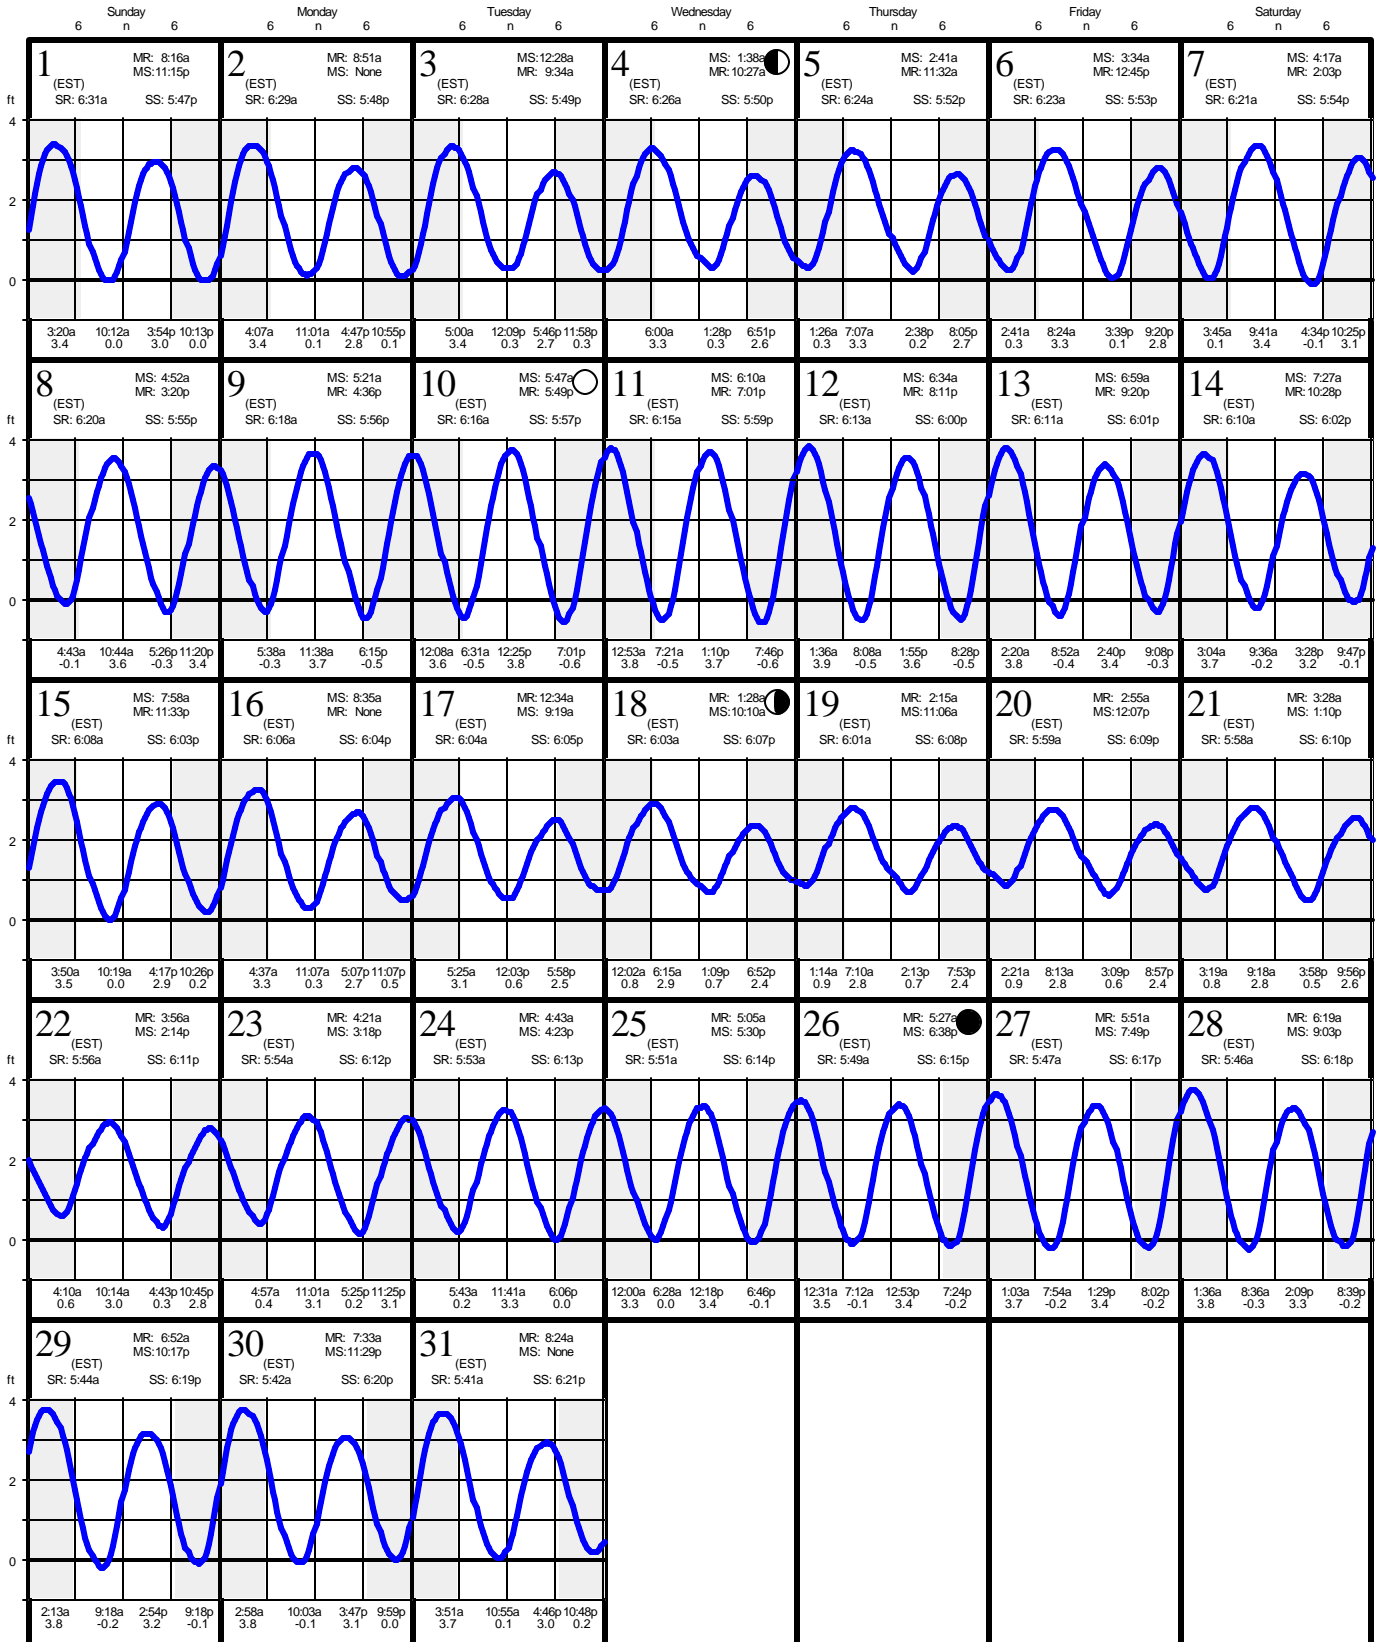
Sunday 6 n 6 | Monday 6 n 6 | Tuesday 6 n 6 | Wednesday 6 n 6 | Thursday 6 n 6 | Friday 6 n 6 | Saturday 6 n 6

ft 4 2 0

1 (EST) MR: 8:16a MS: 11:15p SR: 6:31a SS: 5:47p
3:20a 3.4 10:12a 0.0 3:54p 3.0 10:13p 0.0

2 (EST) MR: 8:51a MS: None SR: 6:29a SS: 5:48p
4:07a 3.4 11:01a 0.1 4:47p 2.8 10:55p 0.1

3 (EST) MS: 12:28a MR: 9:34a SR: 6:28a SS: 5:49p
5:00a 3.4 12:09p 0.3 5:46p 2.7 11:58p 0.3

4 (EST) MS: 1:38a MR: 10:27a SR: 6:26a SS: 5:50p
6:00a 3.3 1:28p 0.3 6:51p 2.6

5 (EST) MS: 2:41a MR: 11:32a SR: 6:24a SS: 5:52p
1:26a 0.3 7:07a 3.3 2:38p 0.2 8:05p 2.7

6 (EST) MS: 3:34a MR: 12:45p SR: 6:23a SS: 5:53p
2:41a 0.3 8:24a 3.3 3:39p 0.1 9:20p 2.8

7 (EST) MS: 4:17a MR: 2:03p SR: 6:21a SS: 5:54p
3:45a 0.1 9:41a 3.4 4:34p -0.1 10:25p 3.1

ft 4 2 0

8 (EST) MS: 4:52a MR: 3:20p SR: 6:20a SS: 5:55p
4:43a -0.1 10:44a 3.6 5:26p -0.3 11:20p 3.4

9 (EST) MS: 5:21a MR: 4:36p SR: 6:18a SS: 5:56p
5:38a -0.3 11:38a 3.7 6:15p -0.5

10 (EST) MS: 5:47a MR: 5:49p SR: 6:16a SS: 5:57p
12:08a 3.6 6:31a -0.5 12:25p 3.8 7:01p -0.6

11 (EST) MS: 6:10a MR: 7:01p SR: 6:15a SS: 5:59p
12:53a 3.8 7:21a -0.5 1:10p 3.7 7:46p -0.6

12 (EST) MS: 6:34a MR: 8:11p SR: 6:13a SS: 6:00p
1:36a 3.9 8:08a -0.5 1:55p 3.6 8:28p -0.5

13 (EST) MS: 6:59a MR: 9:20p SR: 6:11a SS: 6:01p
2:20a 3.8 8:52a -0.4 2:40p 3.4 9:08p -0.3

14 (EST) MS: 7:27a MR: 10:28p SR: 6:10a SS: 6:02p
3:04a 3.7 9:36a -0.2 3:28p 3.2 9:47p -0.1

ft 4 2 0

15 (EST) MS: 7:58a MR: 11:33p SR: 6:08a SS: 6:03p
3:50a 3.5 10:19a 0.0 4:17p 2.9 10:26p 0.2

16 (EST) MS: 8:35a MR: None SR: 6:06a SS: 6:04p
4:37a 3.3 11:07a 0.3 5:07p 2.7 11:07p 0.5

17 (EST) MR: 12:34a MS: 9:19a SR: 6:04a SS: 6:05p
5:25a 3.1 12:03p 0.6 5:58p 2.5

18 (EST) MR: 1:28a MS: 10:10a SR: 6:03a SS: 6:07p
12:02a 0.8 6:15a 2.9 1:09p 0.7 6:52p 2.4

19 (EST) MR: 2:15a MS: 11:06a SR: 6:01a SS: 6:08p
1:14a 0.9 7:10a 2.8 2:13p 0.7 7:53p 2.4

20 (EST) MR: 2:55a MS: 12:07p SR: 5:59a SS: 6:09p
2:21a 0.9 8:13a 2.8 3:09p 0.6 8:57p 2.4

21 (EST) MR: 3:28a MS: 1:10p SR: 5:58a SS: 6:10p
3:19a 0.8 9:18a 2.8 3:58p 0.5 9:56p 2.6

ft 4 2 0

22 (EST) MR: 3:56a MS: 2:14p SR: 5:56a SS: 6:11p
4:10a 0.6 10:14a 3.0 4:43p 0.3 10:45p 2.8

23 (EST) MR: 4:21a MS: 3:18p SR: 5:54a SS: 6:12p
4:57a 0.4 11:01a 3.1 5:25p 0.2 11:25p 3.1

24 (EST) MR: 4:43a MS: 4:23p SR: 5:53a SS: 6:13p
5:43a 0.2 11:41a 3.3 6:06p 0.0

25 (EST) MR: 5:05a MS: 5:30p SR: 5:51a SS: 6:14p
12:00a 3.3 6:28a 0.0 12:18p 3.4 6:46p -0.1

26 (EST) MR: 5:27a MS: 6:38p SR: 5:49a SS: 6:15p
12:31a 3.5 7:12a -0.1 12:53p 3.4 7:24p -0.2

27 (EST) MR: 5:51a MS: 7:49p SR: 5:47a SS: 6:17p
1:03a 3.7 7:54a -0.2 1:29p 3.4 8:02p -0.2

28 (EST) MR: 6:19a MS: 9:03p SR: 5:46a SS: 6:18p
1:36a 3.8 8:36a -0.3 2:09p 3.3 8:39p -0.2

ft 4 2 0

29 (EST) MR: 6:52a MS: 10:17p SR: 5:44a SS: 6:19p
2:13a 3.8 9:18a -0.2 2:54p 3.2 9:18p -0.1

30 (EST) MR: 7:33a MS: 11:29p SR: 5:42a SS: 6:20p
2:58a 3.8 10:03a -0.1 3:47p 3.1 9:59p 0.0

31 (EST) MR: 8:24a MS: None SR: 5:41a SS: 6:21p
3:51a 3.7 10:55a 0.1 4:46p 3.0 10:48p 0.2